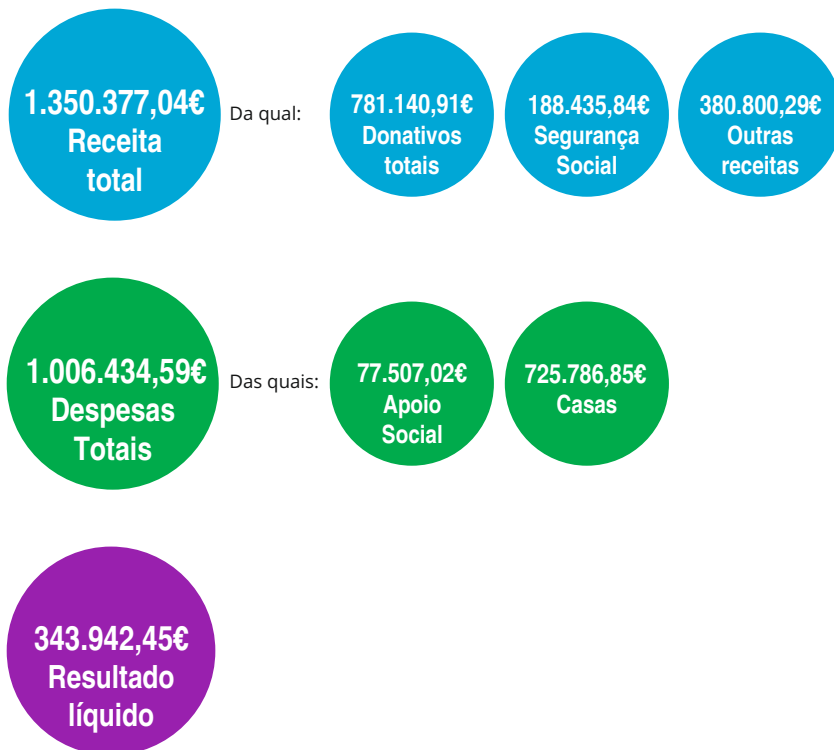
1.350.377,04€
Receita total

Da qual:

781.140,91€
Donativos totais

188.435,84€
Segurança Social

380.800,29€
Outras receitas

1.006.434,59€
Despesas Totais

Das quais:

77.507,02€
Apoio Social

725.786,85€
Casas

343.942,45€
Resultado líquido